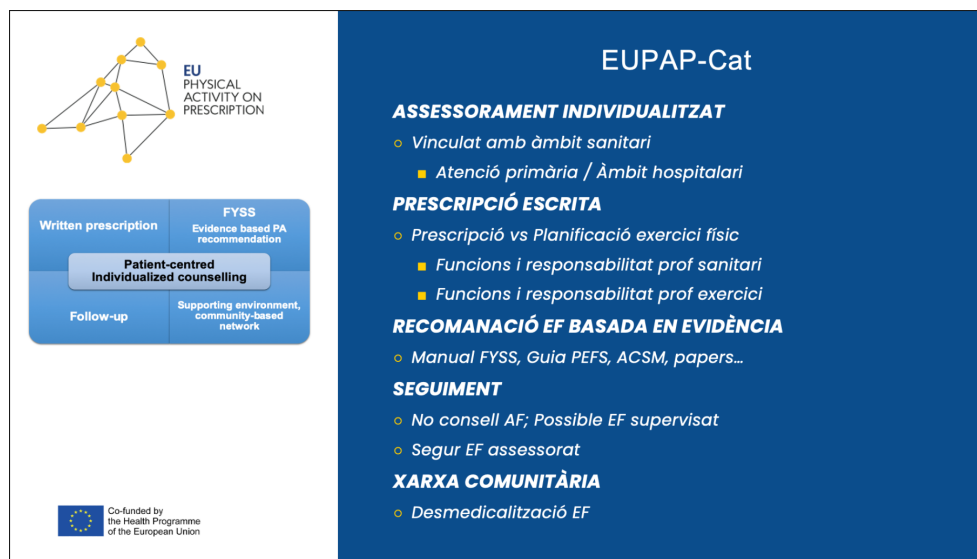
EU
PHYSICAL
ACTIVITY ON
PRESCRIPTION

Written prescription

FYSS
Evidence based PA recommendation

Patient-centred
Individualized counselling

Follow-up

Supporting environment, community-based network

Co-funded by the Health Programme of the European Union

EUPAP-Cat

ASSESSORAMENT INDIVIDUALITZAT
Vinculat amb àmbit sanitari
Atenció primària / Àmbit hospitalari

PRESCRIPCIÓ ESCRITA
Prescripció vs Planificació exercici físic
Funcions i responsabilitat prof sanitari
Funcions i responsabilitat prof exercici

RECOMANACIÓ EF BASADA EN EVIDÈNCIA
Manual FYSS, Guia PEFS, ACSM, papers…

SEGUIMENT
No consell AF; Possible EF supervisat
Segur EF assessorat

XARXA COMUNITÀRIA
Desmedicalització EF